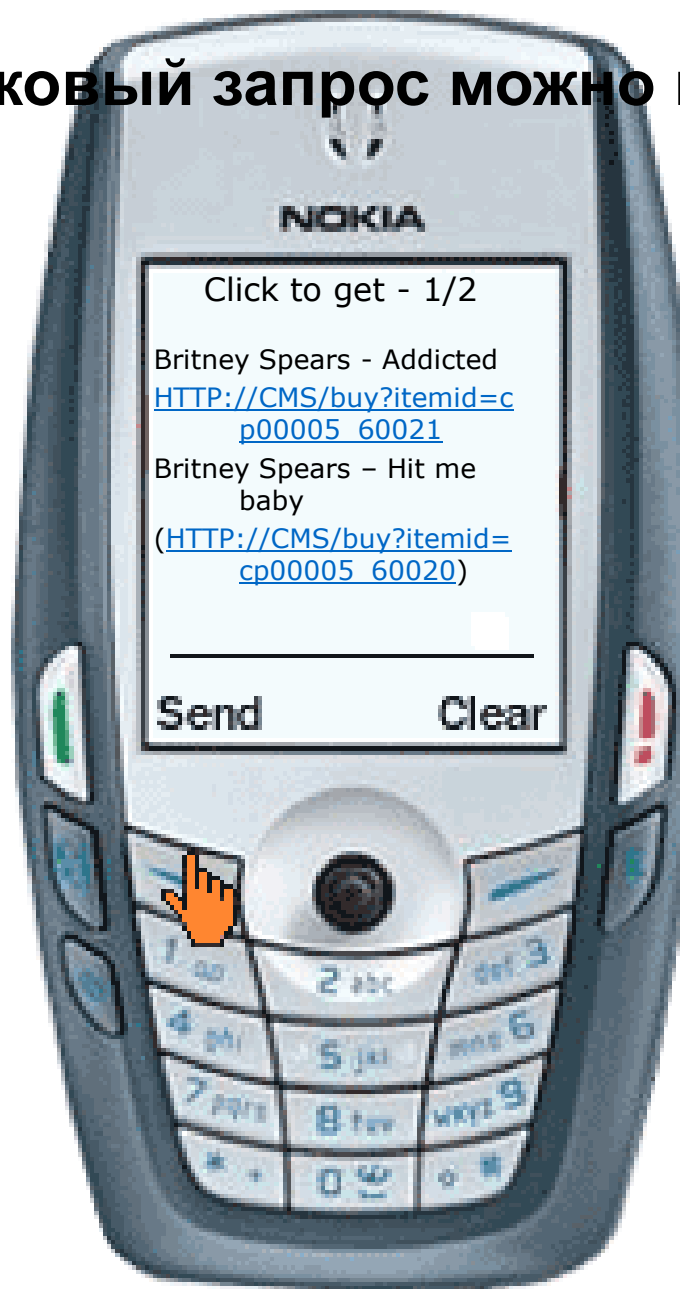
ковый запрос можно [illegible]

NOKIA

Click to get - 1/2

Britney Spears - Addicted
HTTP://CMS/buy?itemid=cp00005_60021
Britney Spears – Hit me baby
(HTTP://CMS/buy?itemid=cp00005_60020)

Send Clear

1 oo
2 abc
def 3
4 ghi
5 jkl
mno 6
7 pqrs
8 tuv
wxyz 9
\* +
0
\#